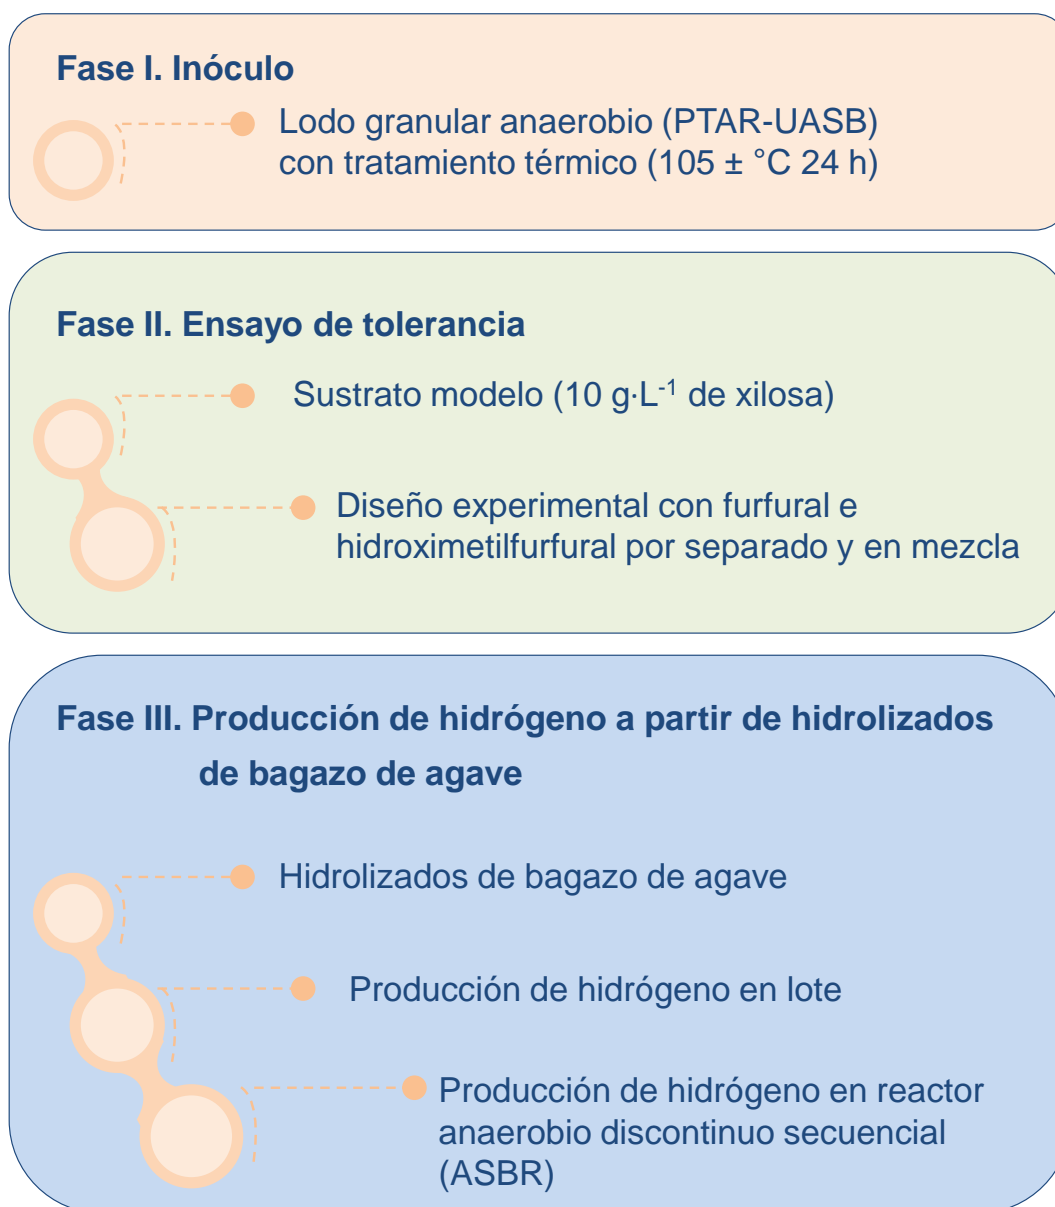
Fase I. Inóculo

Lodo granular anaerobio (PTAR-UASB) con tratamiento térmico (105 ± °C 24 h)

Fase II. Ensayo de tolerancia

Sustrato modelo (10 g·L$^{-1}$ de xilosa)

Diseño experimental con furfural e hidroximetilfurfural por separado y en mezcla

Fase III. Producción de hidrógeno a partir de hidrolizados de bagazo de agave

Hidrolizados de bagazo de agave

Producción de hidrógeno en lote

Producción de hidrógeno en reactor anaerobio discontinuo secuencial (ASBR)